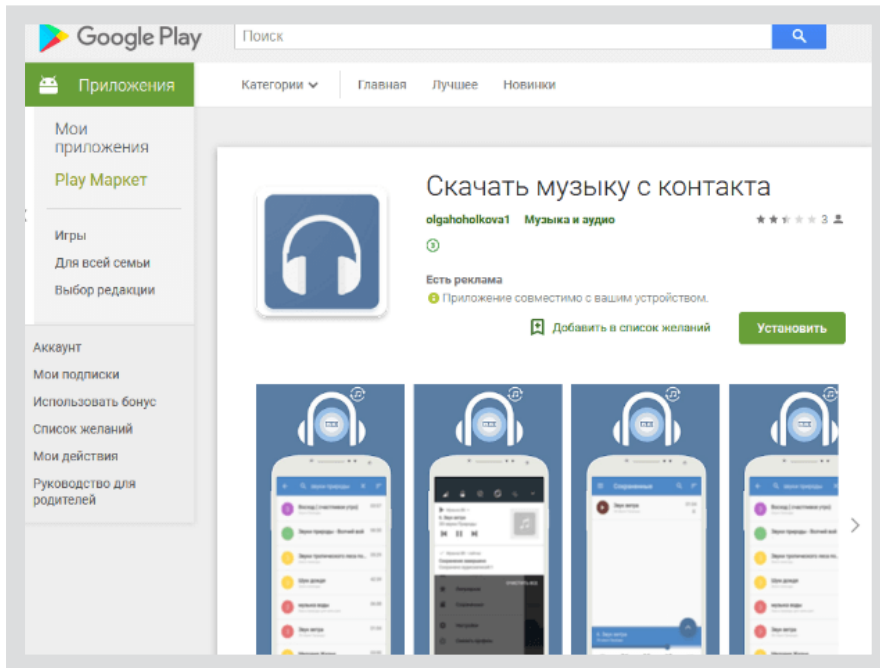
Google Play

Поиск

Приложения

Категории

Главная

Лучшее

Новинки

Мои приложения

Play Маркет

Игры

Для всей семьи

Выбор редакции

Аккаунт

Мои подписки

Использовать бонус

Список желаний

Мои действия

Руководство для родителей

Скачать музыку с контакта

olgahoholkova1 Музыка и аудио

3

3

Есть реклама

Приложение совместимо с вашим устройством.

Добавить в список желаний

Установить